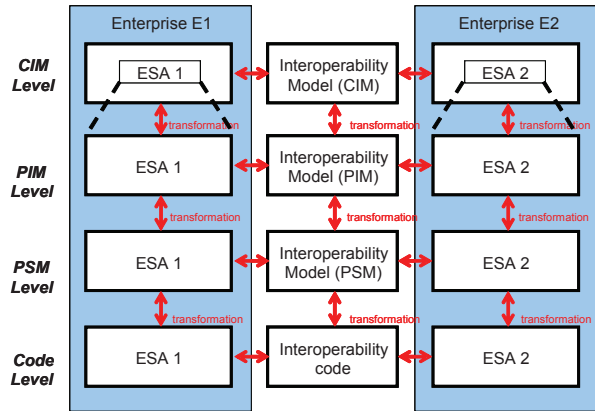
Enterprise E1

Enterprise E2

CIM Level

ESA 1

Interoperability Model (CIM)

ESA 2

transformation

transformation

transformation

PIM Level

ESA 1

Interoperability Model (PIM)

ESA 2

transformation

transformation

transformation

PSM Level

ESA 1

Interoperability Model (PSM)

ESA 2

transformation

transformation

transformation

Code Level

ESA 1

Interoperability code

ESA 2